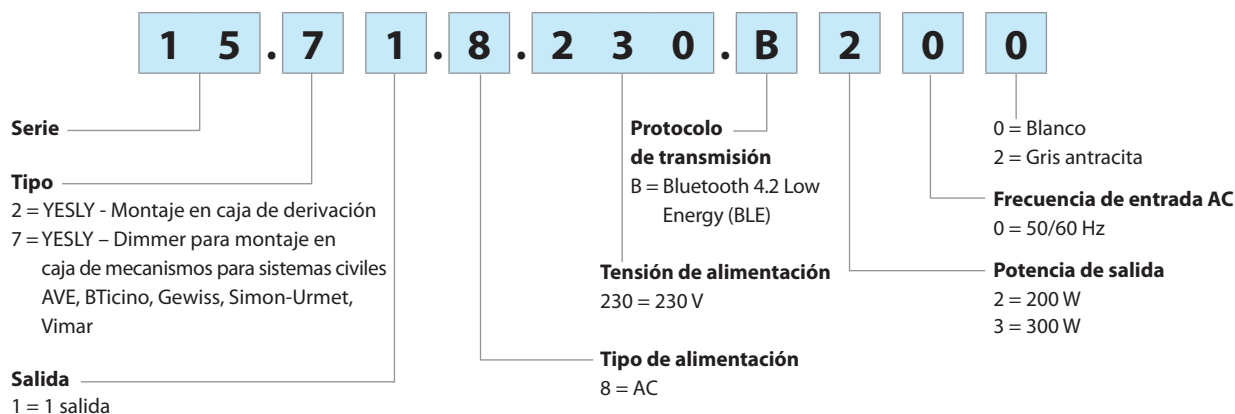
1 5 . 7 1 . 8 . 2 3 0 . B 2 0 0

**Serie**

**Tipo**
2 = YESLY - Montaje en caja de derivación
7 = YESLY – Dimmer para montaje en caja de mecanismos para sistemas civiles AVE, BTicino, Gewiss, Simon-Urmet, Vimar

**Salida**
1 = 1 salida

**Tipo de alimentación**
8 = AC

**Protocolo de transmisión**
B = Bluetooth 4.2 Low Energy (BLE)

**Tensión de alimentación**
230 = 230 V

0 = Blanco
2 = Gris antracita

**Frecuencia de entrada AC**
0 = 50/60 Hz

**Potencia de salida**
2 = 200 W
3 = 300 W